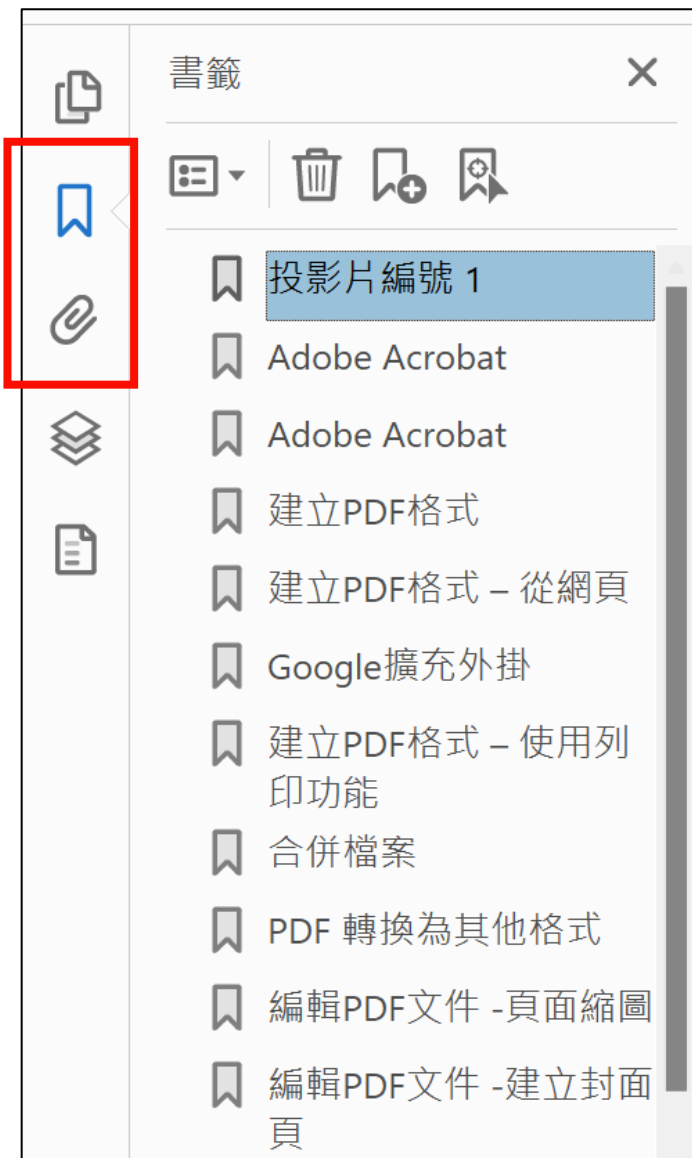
書籤

投影片編號 1

Adobe Acrobat

Adobe Acrobat

建立PDF格式

建立PDF格式 – 從網頁

Google擴充外掛

建立PDF格式 – 使用列印功能

合併檔案

PDF 轉換為其他格式

編輯PDF文件 -頁面縮圖

編輯PDF文件 -建立封面頁